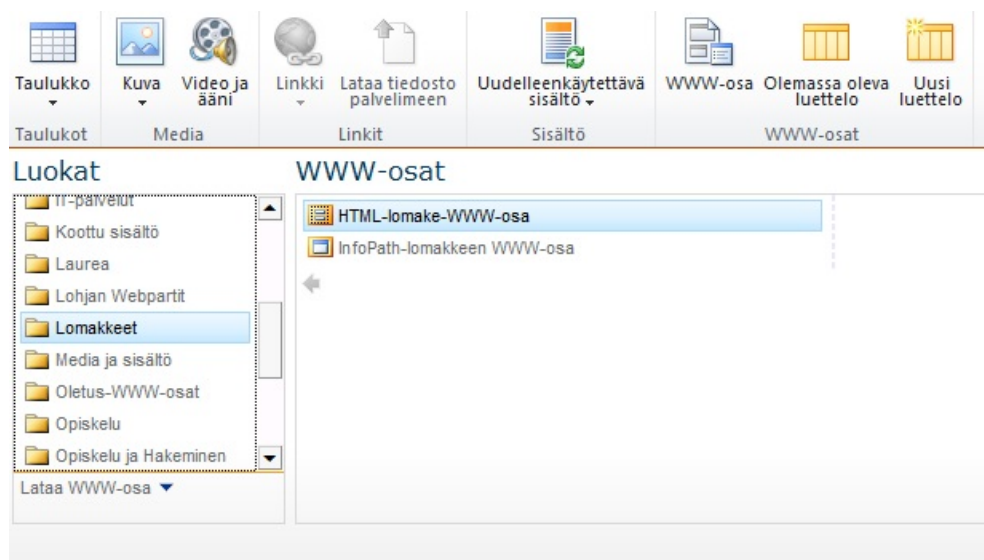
Taulukko
Kuva
Video ja ääni
Linkki
Lataa tiedosto palvelimeen
Uudelleenkäytettävä sisältö
WWW-osa
Olemassa oleva luettelo
Uusi luettelo

Taulukot
Media
Linkit
Sisältö
WWW-osat

Luokat

IT-palvelut
Koottu sisältö
Laurea
Lohjan Webpartit
Lomakkeet
Media ja sisältö
Oletus-WWW-osat
Opiskelu
Opiskelu ja Hakeminen

Lataa WWW-osa

WWW-osat

HTML-lomake-WWW-osa
InfoPath-lomakkeen WWW-osa